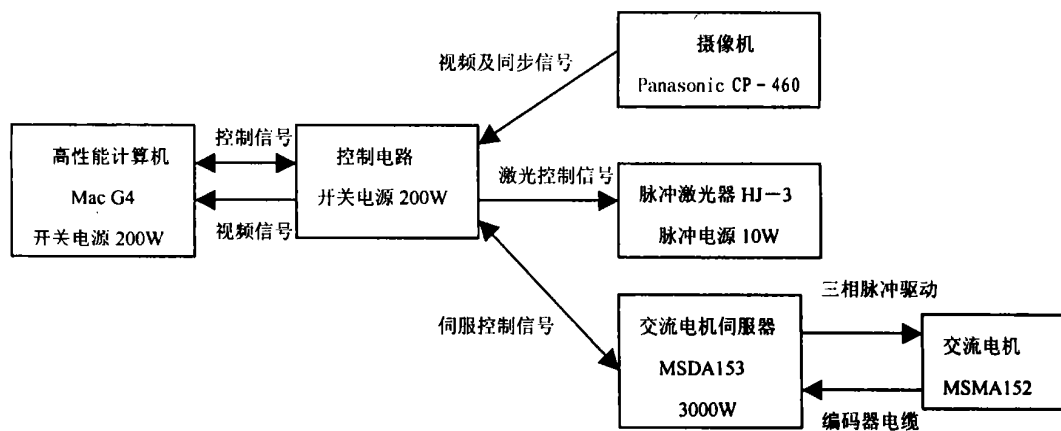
摄像机
Panasonic CP-460

视频及同步信号

高性能计算机
Mac G4
开关电源 200W

控制信号

视频信号

控制电路
开关电源 200W

激光控制信号

脉冲激光器 HJ-3
脉冲电源 10W

伺服控制信号

交流电机伺服器
MSDA153
3000W

三相脉冲驱动

编码器电缆

交流电机
MSMA152